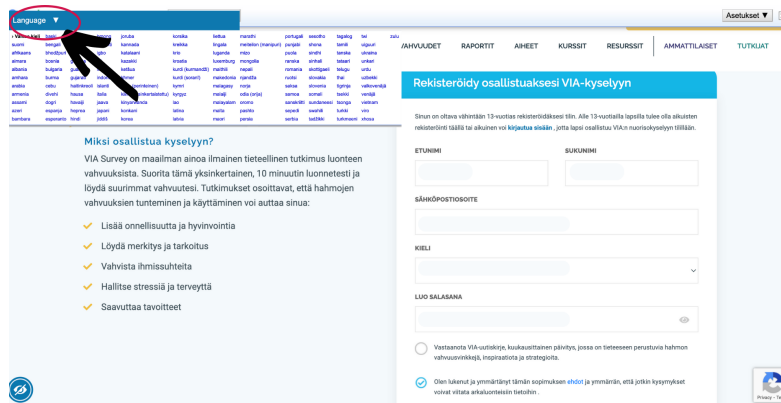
Language ▼

Asetukset ▼

suomi, afrikaans, albania, arabia, armenia, assami, azeri, bambara, bengali, bhodžpuri, bosnia, bulgaria, burma, cebu, divehi, dogri, espanja, esperanto, gujarati, haitinkreoli, hausa, havaiji, heprea, hindi, igbo, ilokano, indonesia, italia, japani, jaava, joruba, kannada, katalaani, kazakki, ketšua, khmer, kiinyarwanda, kiina, konkani, korea, korsika, kreikka, kriio, kroatia, kurdi (kurmandži), kurdi (sorani), kymri, kyrgyz, lao, latina, latvia, liettua, lingala, luganda, luxemburg, maithili, makedonia, malagasy, malaiji, malayalam, malta, maori, marathi, meiteilon (manipuri), mizo, mongolia, nepali, norja, odia (orija), oromo, pashto, persia, portugali, punjabi, puola, ranska, romania, ruotsi, saksa, samoa, sanskritti, sepedi, serbia, sesotho, shona, sindhi, sinhali, skottigaeli, slovakia, slovenia, somali, sundaneesi, swahili, tadžikki, tagalog, tamili, tanska, tataari, telugu, thai, tigrinja, tiekki, tsonga, turkki, turkmeeni, twi, uiguuri, ukraina, unkari, urdu, uzbekki, valkovenäjä, venäjä, vietnam, viro, xhosa, zulu

VAHVUUDET RAPORTIT AIHEET KURSSIT RESURSSIT AMMATTILAISET TUTKIJAT

Miksi osallistua kyselyyn?

VIA Survey on maailman ainoa ilmainen tieteellinen tutkimus luonteen vahvuuksista. Suorita tämä yksinkertainen, 10 minuutin luonnetesti ja löydä suurimmat vahvuutesi. Tutkimukset osoittavat, että hahmojen vahvuuksien tunteminen ja käyttäminen voi auttaa sinua:

Lisää onnellisuutta ja hyvinvointia
Löydä merkitys ja tarkoitus
Vahvista ihmissuhteita
Hallitse stressiä ja terveyttä
Saavuttaa tavoitteet

Rekisteröidy osallistuaksesi VIA-kyselyyn

Sinun on oltava vähintään 13-vuotias rekisteröidäksesi tilin. Alle 13-vuotiailla lapsilla tulee olla aikuisten rekisteröinti täällä tai aikuinen voi kirjautua sisään , jotta lapsi osallistuu VIA:n nuorisokyselyyn tilillään.

ETUNIMI
SUKUNIMI
SÄHKÖPOSTIOSOITE
KIELI
LUO SALASANA

Vastaanota VIA-uutiskirje, kuukausittainen päivitys, jossa on tieteeseen perustuvia hahmon vahvuusvinkkejä, inspiraatiota ja strategioita.

Olen lukenut ja ymmärtänyt tämän sopimuksen ehdot ja ymmärrän, että jotkin kysymykset voivat viitata arkaluonteisiin tietoihin.

Privacy - Te